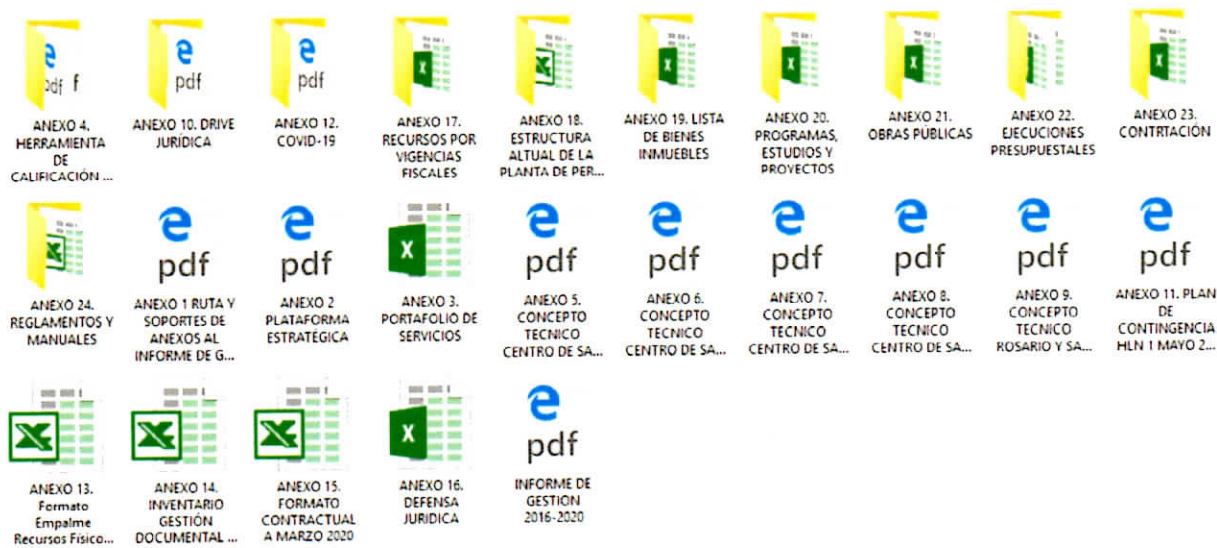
ANEXO 4. HERRAMIENTA DE CALIFICACIÓN ...

ANEXO 10. DRIVE JURÍDICA

ANEXO 12. COVID-19

ANEXO 17. RECURSOS POR VIGENCIAS FISCALES

ANEXO 18. ESTRUCTURA ALTUAL DE LA PLANTA DE PER...

ANEXO 19. LISTA DE BIENES INMUEBLES

ANEXO 20. PROGRAMAS, ESTUDIOS Y PROYECTOS

ANEXO 21. OBRAS PÚBLICAS

ANEXO 22. EJECUCIONES PRESUPUESTALES

ANEXO 23. CONTRTACIÓN

ANEXO 24. REGLAMENTOS Y MANUALES

ANEXO 1 RUTA Y SOPORTES DE ANEXOS AL INFORME DE G...

ANEXO 2 PLATAFORMA ESTRATÉGICA

ANEXO 3. PORTAFOLIO DE SERVICIOS

ANEXO 5. CONCEPTO TECNICO CENTRO DE SA...

ANEXO 6. CONCEPTO TECNICO CENTRO DE SA...

ANEXO 7. CONCEPTO TECNICO CENTRO DE SA...

ANEXO 8. CONCEPTO TECNICO CENTRO DE SA...

ANEXO 9. CONCEPTO TECNICO ROSARIO Y SA...

ANEXO 11. PLAN DE CONTINGENCIA HLN 1 MAYO 2...

ANEXO 13. Formato Empalme Recursos Físico...

ANEXO 14. INVENTARIO GESTIÓN DOCUMENTAL ...

ANEXO 15. FORMATO CONTRACTUAL A MARZO 2020

ANEXO 16. DEFENSA JURIDICA

INFORME DE GESTION 2016-2020